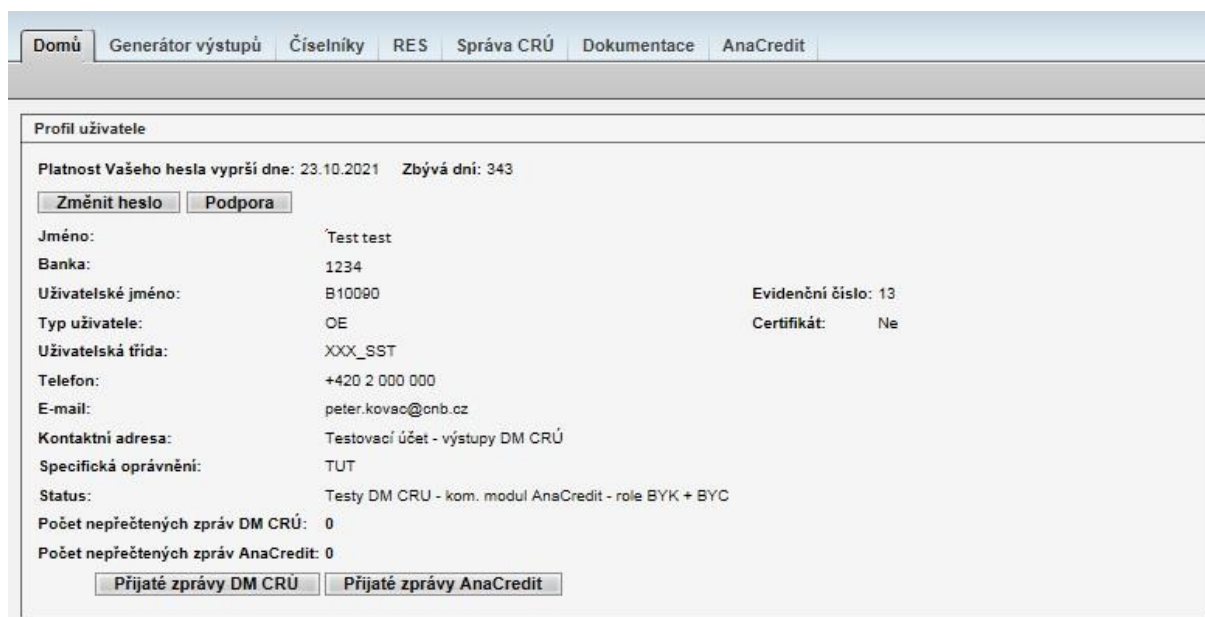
Domů | Generátor výstupů | Číselníky | RES | Správa CRÚ | Dokumentace | AnaCredit

Profil uživatele

Platnost Vašeho hesla vyprší dne: 23.10.2021 Zbývá dní: 343

Změnit heslo | Podpora

| | | | |
|---|---|---|---|
| Jméno: | Test test | | |
| Banka: | 1234 | | |
| Uživatelské jméno: | B10090 | Evidenční číslo: | 13 |
| Typ uživatele: | OE | Certifikát: | Ne |
| Uživatelská třída: | XXX_SST | | |
| Telefon: | +420 2 000 000 | | |
| E-mail: | peter.kovac@cnb.cz | | |
| Kontaktní adresa: | Testovací účet - výstupy DM CRÚ | | |
| Specifická oprávnění: | TUT | | |
| Status: | Testy DM CRU - kom. modul AnaCredit - role BYK + BYC | | |
| Počet nepřečtených zpráv DM CRÚ: | 0 | | |
| Počet nepřečtených zpráv AnaCredit: | 0 | | |

Přijaté zprávy DM CRÚ | Přijaté zprávy AnaCredit